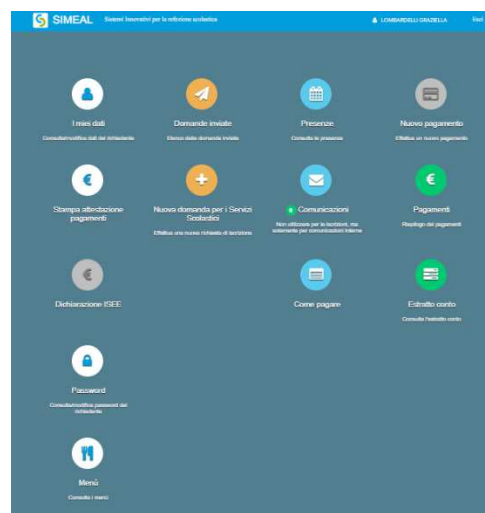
SIMEAL Sistemi Innovativi per la refezione scolastica

LOMBARDELLI GRAZIELLA

Esci

I miei dati
Consulta/modifica dati del richiedente

Domande inviate
Elenco delle domande inviate

Presenze
Consulta le presenze

Nuovo pagamento
Effettua un nuovo pagamento

Stampa attestazione pagamenti

Nuova domanda per i Servizi Scolastici
Effettua una nuova richiesta di iscrizione

Comunicazioni
Non utilizzare per le iscrizioni, ma solamente per comunicazioni interne

Pagamenti
Riepilogo dei pagamenti

Dichiarazione ISEE

Come pagare

Estratto conto
Consulta l'estratto conto

Password
Consulta/modifica password del richiedente

Menù
Consulta i menù